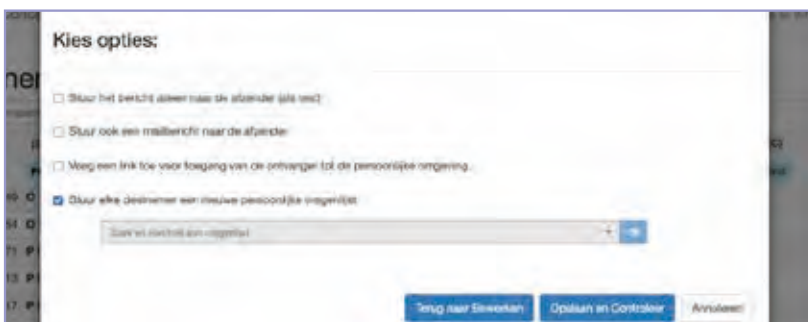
Kies opties:

Stuur het bericht alleen naar de afzender (als test)

Stuur ook een mailbericht naar de afzender

Voeg een link toe voor toegang van de ontvanger tot de persoonlijke omgeving

Stuur elke deelnemer een nieuwe persoonlijke vragenlijst

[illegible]

Terug naar Bewerken

Opslaan en Controleer

Annuleer